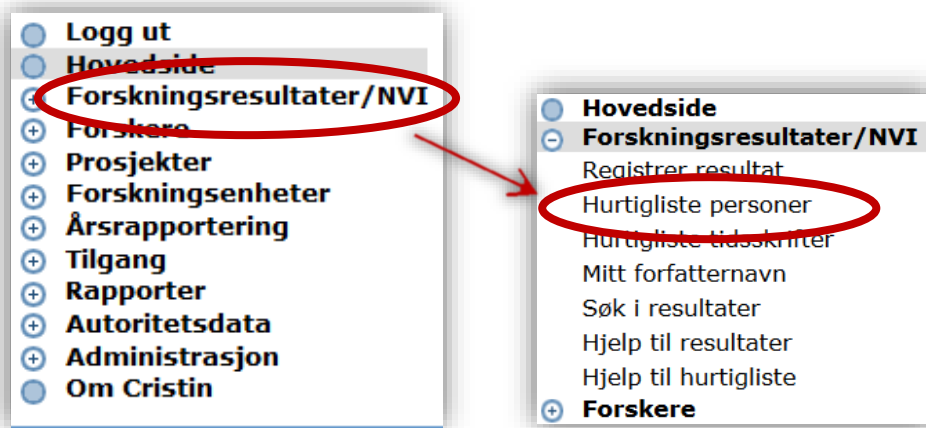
Logg ut
Hovedside
Forskningsresultater/NVI
Forskere
Prosjekter
Forskningsenheter
Årsrapportering
Tilgang
Rapporter
Autoritetsdata
Administrasjon
Om Cristin

Hovedside
Forskningsresultater/NVI
Registrer resultat
Hurtigliste personer
Hurtigliste tidsskrifter
Mitt forfatternavn
Søk i resultater
Hjelp til resultater
Hjelp til hurtigliste
Forskere